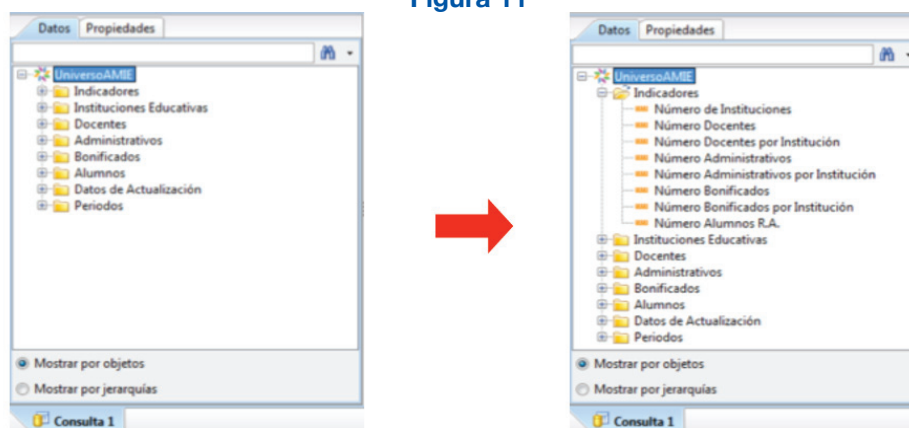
Figura 11

Datos Propiedades

UniversoAMIE
Indicadores
Instituciones Educativas
Docentes
Administrativos
Bonificados
Alumnos
Datos de Actualización
Periodos

Mostrar por objetos
Mostrar por jerarquías

Consulta 1

Datos Propiedades

UniversoAMIE
Indicadores
Número de Instituciones
Número Docentes
Número Docentes por Institución
Número Administrativos
Número Administrativos por Institución
Número Bonificados
Número Bonificados por Institución
Número Alumnos R.A.
Instituciones Educativas
Docentes
Administrativos
Bonificados
Alumnos
Datos de Actualización
Periodos

Mostrar por objetos
Mostrar por jerarquías

Consulta 1